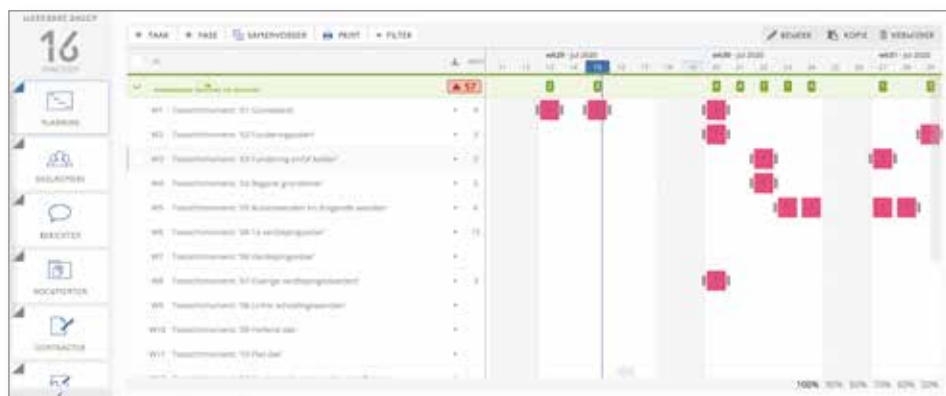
WERKBARE DAGEN
16
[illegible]
PLANNING
DEELNEMERS
BERICHTEN
DOCUMENTEN
CONTRACTEN

+ TAAK + FASE SAMENVOEGEN PRINT FILTER
BEWERK KOPIE VERWIJDER

▲ 57
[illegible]

wk29 - jul 2020
wk30 - jul 2020
wk31 - jul 2020

W1 Tussenmoment: 01 Grondwerk
W2 Tussenmoment: 02 Funderingspalen
W3 Tussenmoment: 03 Fundering en/of kelder
W4 Tussenmoment: 04 Begane grondvloer
W5 Tussenmoment: 05 Buitenmuren en dragende wanden
W6 Tussenmoment: 06 1e verdiepingsvloer
W7 Tussenmoment: 08 Verdiepingsvloer
W8 Tussenmoment: 07 Overige verdiepingsvloeren
W9 Tussenmoment: 08 Lichte scheidingswanden
W10 Tussenmoment: 09 Hellend dak
W11 Tussenmoment: 10 Plat dak

100% 90% 80% 70% 60% 50%